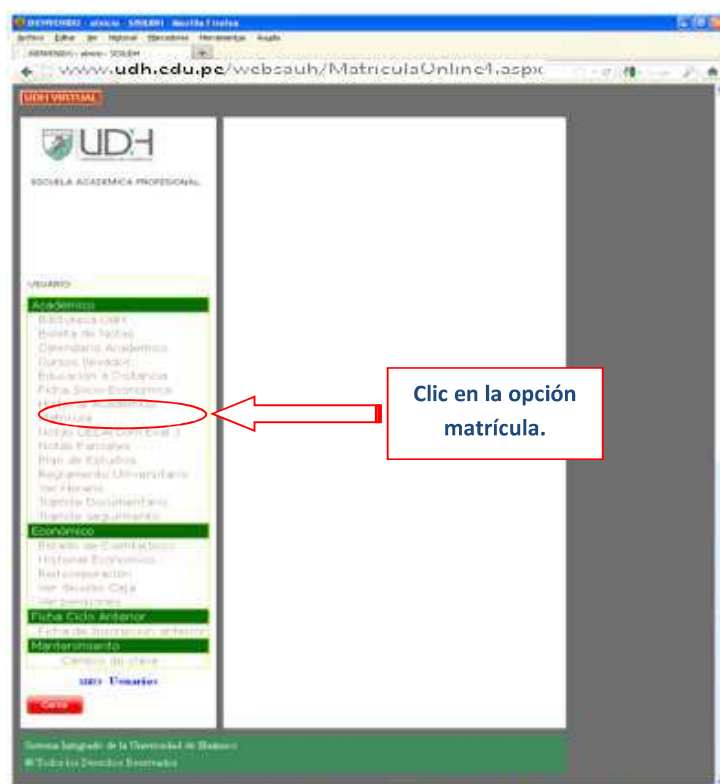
BIENVENIDO - alonso - SISUDH - Mozilla Firefox
Archivo Editar Ver Historial Marcadores Herramientas Ayuda
BIENVENIDO - alonso - SISUDH
www.udh.edu.pe/websauh/MatriculaOnline1.aspx

UDH VIRTUAL

UDH

ESCUELA ACADEMICA PROFESIONAL

USUARIO

Académico
Biblioteca UDH
Boleta de Notas
Calendario Académico
Cursos llevados
Educación a Distancia
Ficha Socio Económica
Historial Académico
Matrícula
Notas CECAI Com.Exal.
Notas Parciales
Plan de Estudios
Reglamento Universitario
Ver Horario
Trámite Documentario
Trámite seguimiento
Económico
Estado de Cuenta
Historial Económico
Refinanciación
Ver deudas Caja
Ver pensiones
Ficha Ciclo Anterior
Ficha de Inscripción anterior
Mantenimiento
Cambio de clave
1003 Usuarios
Cerrar

Clic en la opción matrícula.

Sistema Integrado de la Universidad de Huánuco
© Todos los Derechos Reservados